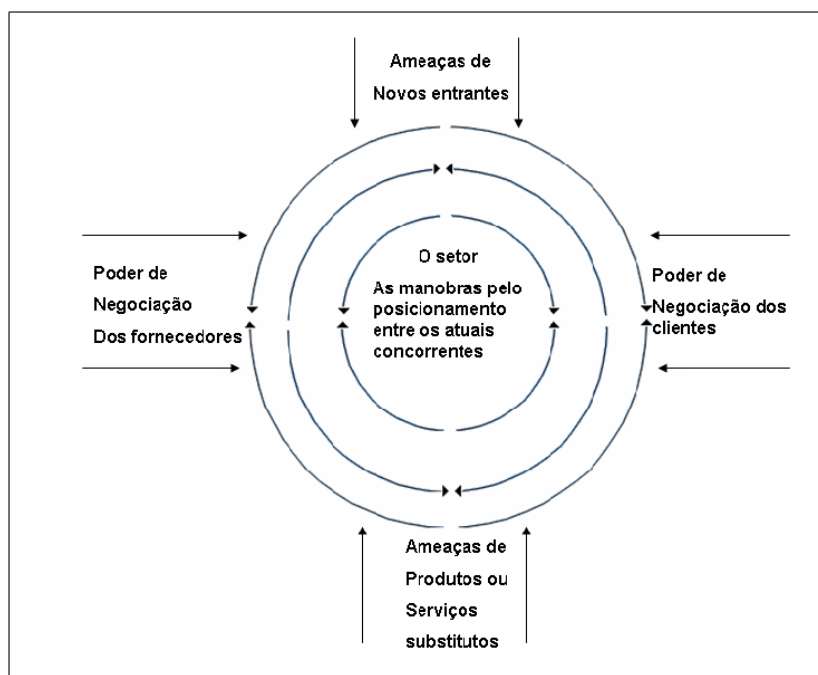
Ameaças de
Novos entrantes

Poder de
Negociação
Dos fornecedores

O setor
As manobras pelo posicionamento entre os atuais concorrentes

Poder de
Negociação dos clientes

Ameaças de
Produtos ou
Serviços
substitutos